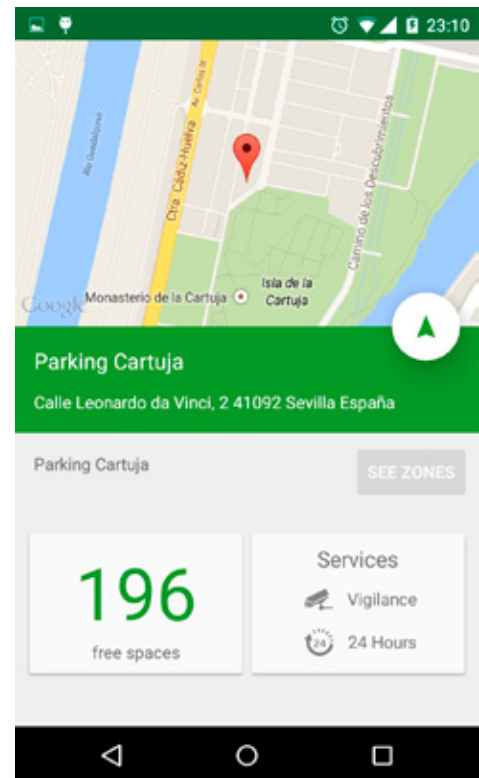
23:10

Río Guadalquivir

Ctra. Cádiz-Huelva

Av. Carlos III

Camino de los Descubrimientos

Google

Monasterio de la Cartuja

Isla de la Cartuja

Parking Cartuja

Calle Leonardo da Vinci, 2 41092 Sevilla España

Parking Cartuja

SEE ZONES

196

free spaces

Services

Vigilance

24

24 Hours